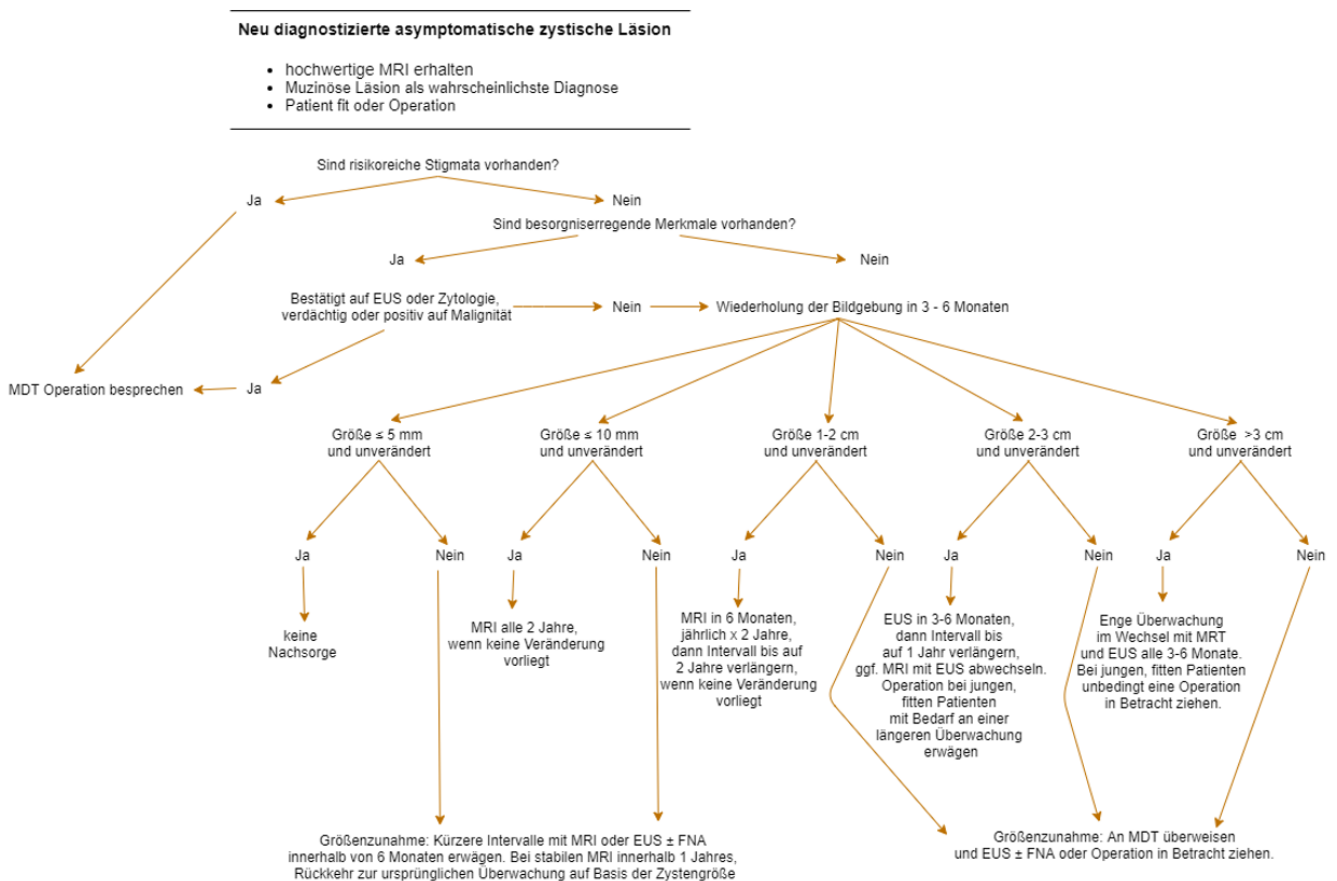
**Neu diagnostizierte asymptomatische zystische Läsion**

- hochwertige MRI erhalten
- Muzinöse Läsion als wahrscheinlichste Diagnose
- Patient fit oder Operation

Sind risikoreiche Stigmata vorhanden?

Ja

Nein

Sind besorgniserregende Merkmale vorhanden?

Ja

Nein

Bestätigt auf EUS oder Zytologie, verdächtig oder positiv auf Malignität

Nein

Wiederholung der Bildgebung in 3 - 6 Monaten

MDT Operation besprechen

Ja

Größe ≤ 5 mm und unverändert

Größe ≤ 10 mm und unverändert

Größe 1-2 cm und unverändert

Größe 2-3 cm und unverändert

Größe >3 cm und unverändert

Ja

Nein

Ja

Nein

Ja

Nein

Ja

Nein

Ja

Nein

keine Nachsorge

MRI alle 2 Jahre, wenn keine Veränderung vorliegt

MRI in 6 Monaten, jährlich x 2 Jahre, dann Intervall bis auf 2 Jahre verlängern, wenn keine Veränderung vorliegt

EUS in 3-6 Monaten, dann Intervall bis auf 1 Jahr verlängern, ggf. MRI mit EUS abwechseln. Operation bei jungen, fitten Patienten mit Bedarf an einer längeren Überwachung erwägen

Enge Überwachung im Wechsel mit MRT und EUS alle 3-6 Monate. Bei jungen, fitten Patienten unbedingt eine Operation in Betracht ziehen.

Größenzunahme: Kürzere Intervalle mit MRI oder EUS ± FNA innerhalb von 6 Monaten erwägen. Bei stabilen MRI innerhalb 1 Jahres, Rückkehr zur ursprünglichen Überwachung auf Basis der Zystengröße

Größenzunahme: An MDT überweisen und EUS ± FNA oder Operation in Betracht ziehen.